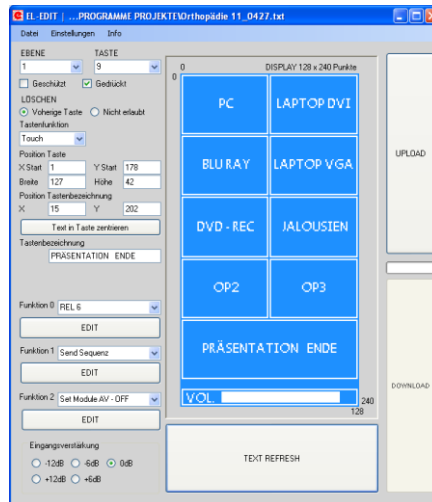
EL-EDIT | ....PROGRAMME PROJEKTE\Orthopädie 11_0427.txt

Datei Einstellungen Info

EBENE
1
TASTE
9
Geschützt
Gedrückt
LÖSCHEN
Vohesige Taste
Nicht erlaubt
Tastenfunktion
Touch
Position Taste
X Start 1
Y Start 178
Breite 127
Höhe 42
Position Tastenbezeichnung
X 15
Y 202
Text in Taste zentrieren
Tastenbezeichnung
PRÄSENTATION ENDE

Funktion 0 REL 6
EDIT
Funktion 1 Send Sequenz
EDIT
Funktion 2 Set Module AV - OFF
EDIT

Eingangsverstärkung
-12dB
-6dB
0dB
+12dB
+6dB

0
DISPLAY 128 x 240 Punkte
0

PC
LAPTOP DVI
BLU RAY
LAPTOP VGA
DVD - REC
JALOUSIEN
OP2
OP3
PRÄSENTATION ENDE
VOL.
240
128

TEXT REFRESH

UPLOAD

DOWNLOAD